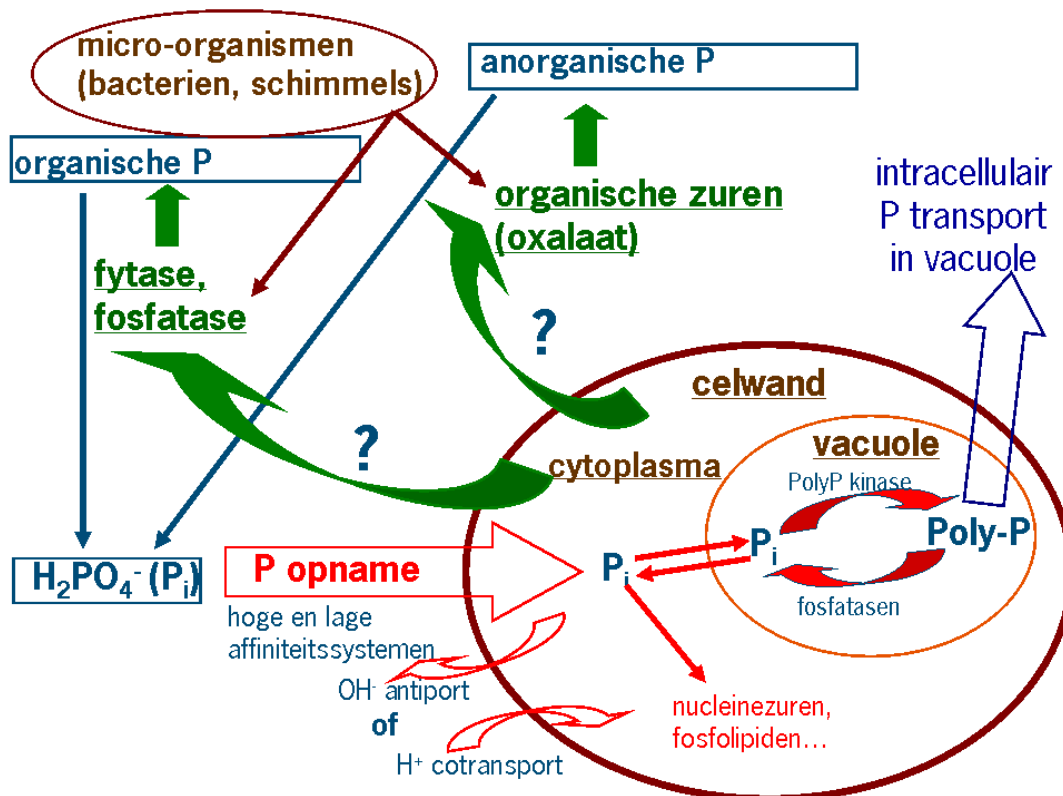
micro-organismen (bacterien, schimmels)

anorganische P

organische P

organische zuren (oxalaat)

intracellulair P transport in vacuole

fytase, fosfatase

?

celwand

?

vacuole

cytoplasma

PolyP kinase

$P_i$

Poly-P

$H_2PO_4^-$ ($P_i$)

P opname

$P_i$

fosfatasen

hoge en lage affiniteitssystemen

$OH^-$ antiport

of

$H^+$ cotransport

nucleinezuren, fosfolipiden…